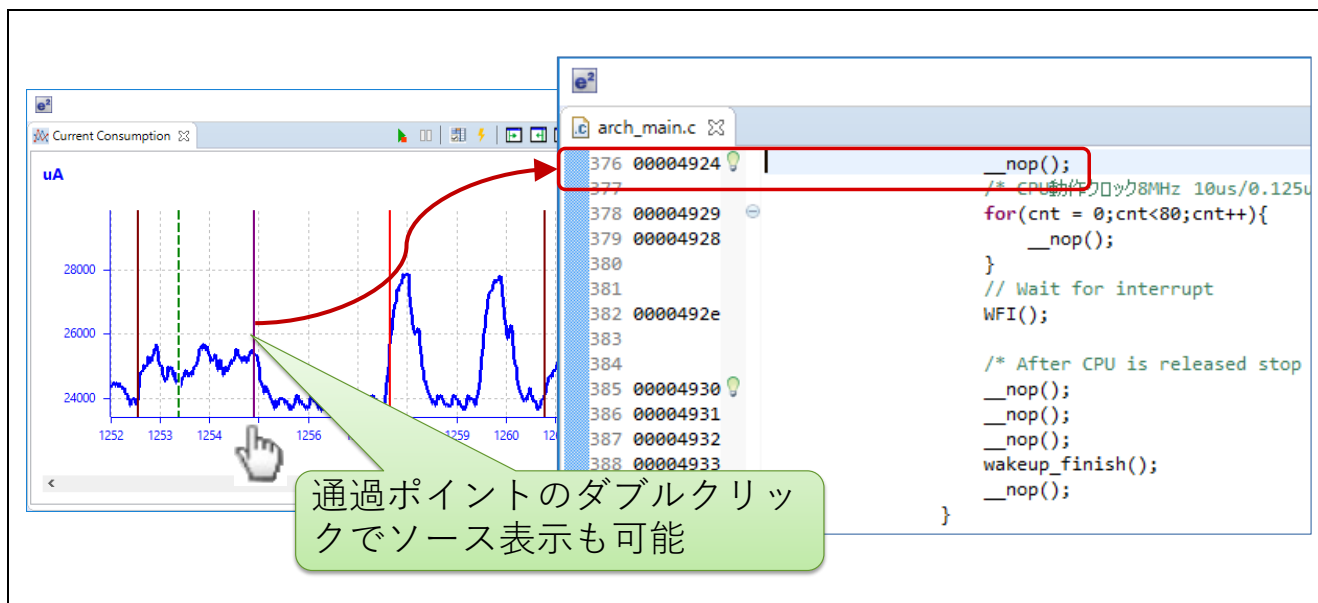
e²

Current Consumption

uA

28000

26000

24000

1252 1253 1254 1256 1259 1260 126

<

e²

arch_main.c

376 00004924 __nop();
377 /* CPU動作クロック8MHz 10us/0.125u
378 00004929 for(cnt = 0;cnt<80;cnt++){
379 00004928 __nop();
380 }
381 // Wait for interrupt
382 0000492e WFI();
383
384 /* After CPU is released stop
385 00004930 __nop();
386 00004931 __nop();
387 00004932 __nop();
388 00004933 wakeup_finish();
__nop();
}

通過ポイントのダブルクリックでソース表示も可能